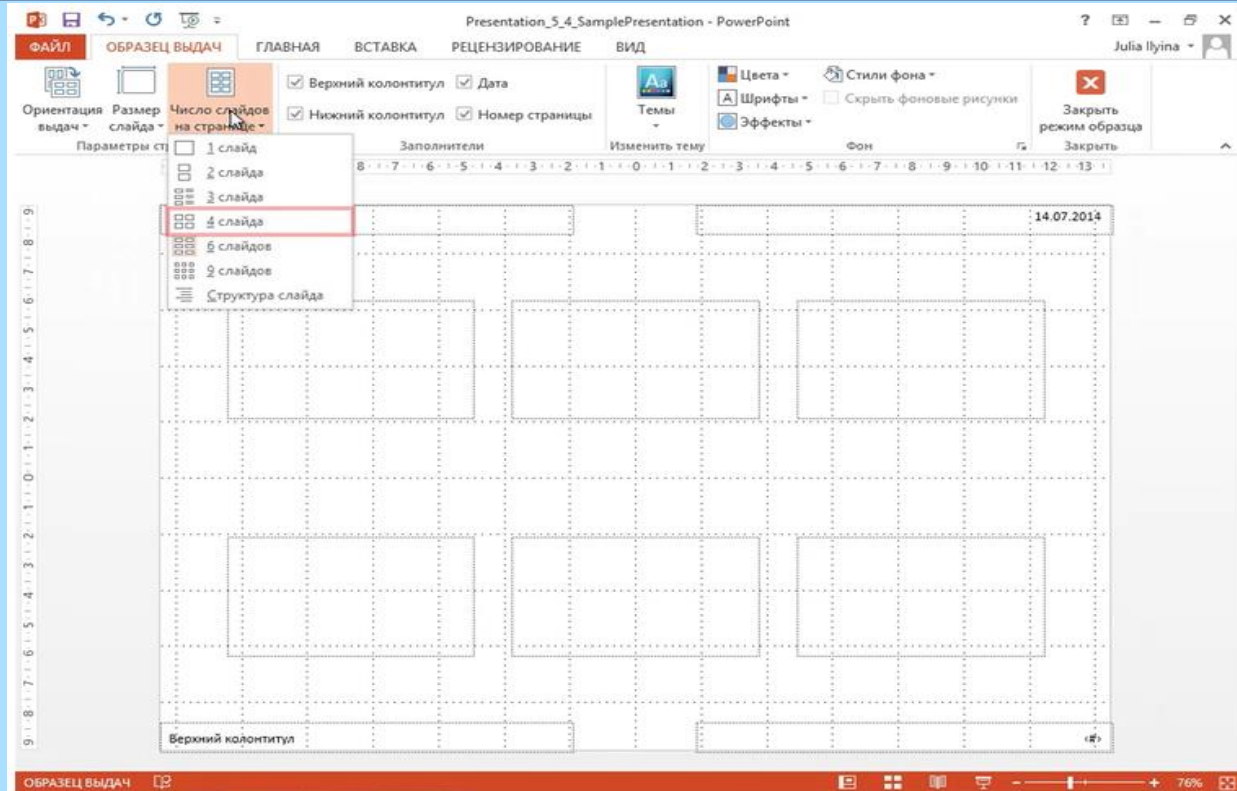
Presentation_5_4_SamplePresentation - PowerPoint

? — ✕

ФАЙЛ ОБРАЗЕЦ ВЫДАЧ ГЛАВНАЯ ВСТАВКА РЕЦЕНЗИРОВАНИЕ ВИД

Julia Ilyina

Ориентация выдач Размер слайда Число слайдов на странице

Параметры ст

Верхний колонтитул Дата

Нижний колонтитул Номер страницы

Заполнители

Темы

Изменить тему

Цвета Шрифты Эффекты

Стили фона Скрыть фоновые рисунки

Фон

Закрыть режим образца

Закрыть

1 слайд
2 слайда
3 слайда
4 слайда
6 слайдов
9 слайдов
Структура слайда

8 · 7 · 6 · 5 · 4 · 3 · 2 · 1 · 0 · 1 · 2 · 3 · 4 · 5 · 6 · 7 · 8 · 9 · 10 · 11 · 12 · 13

14.07.2014

Верхний колонтитул

‹#›

ОБРАЗЕЦ ВЫДАЧ

76%